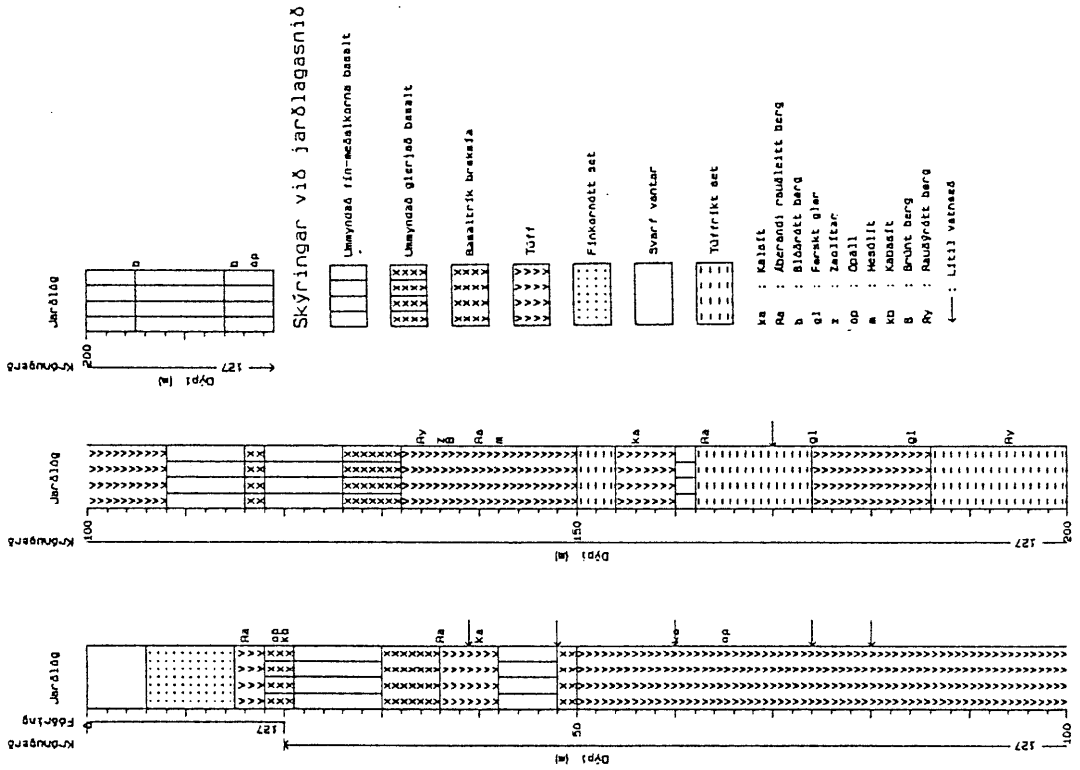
Skýringar við jarðlagasnið

Ummyndað fín-meðalkorna basalt

Ummyndað glerjað basalt

Basaltrík breksía

Túff

Fínkornótt set

Svarf vantar

Túffríkt set

Ka : Kalsít
Ra : Áberandi rauðleitt berg
b : Blöðrótt berg
gl : Ferskt gler
z : Zeólítar
op : Ópall
m : Mesólít
kb : Kabasít
B : Brúnt berg
Ry : Rauðýrótt berg
←— : Lítil vatnsæð

Krónuþerð
Jarðlög
200
Dýpi (m)
127
b
b
op

Krónuþerð
Jarðlög
100
150
200
Dýpi (m)
127
Ry
Zb
Ra
m
Ka
Ra
gl
gl
Ry

Krónuþerð
Fóðrþing
Jarðlög
0
127
50
100
Dýpi (m)
127
Ra
op
kb
Ra
Ka
Ka
op